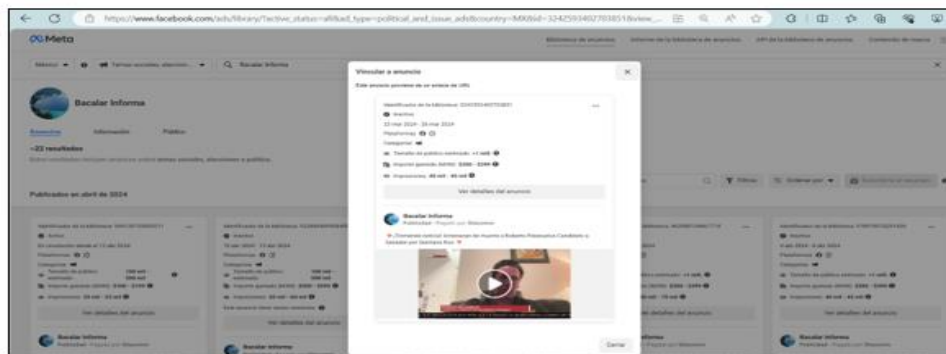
https://www.facebook.com/ads/library/?active_status=all&ad_type=political_and_issue_ads&country=MX&id=324259340270385&view_...

Meta

Biblioteca de anuncios

Informe de la biblioteca de anuncios

API de la biblioteca de anuncios

Contenido de marca

México

Temas sociales, elecciones...

Bacalar Informa

Bacalar Informa

Anuncios

Información

Público

~22 resultados

Publicados en abril de 2024

Vincular a anuncio

Este anuncio proviene de un enlace de URL

Identificador de la biblioteca: 324259340270385

Inactivo

22 mar 2024 - 26 mar 2024

Plataformas

Categorías

Tamaño de público estimado: >1 mill.

Importe gastado (MXN): $200 - $299

Impresiones: 40 mil - 45 mil

Ver detalles del anuncio

Bacalar Informa

Publicidad · Pagado por Bacalar

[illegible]

Filtros

Ordenar por

Ver detalles del anuncio

Ver detalles del anuncio

Ver detalles del anuncio

Bacalar Informa

Bacalar Informa

Bacalar Informa

Cerrar